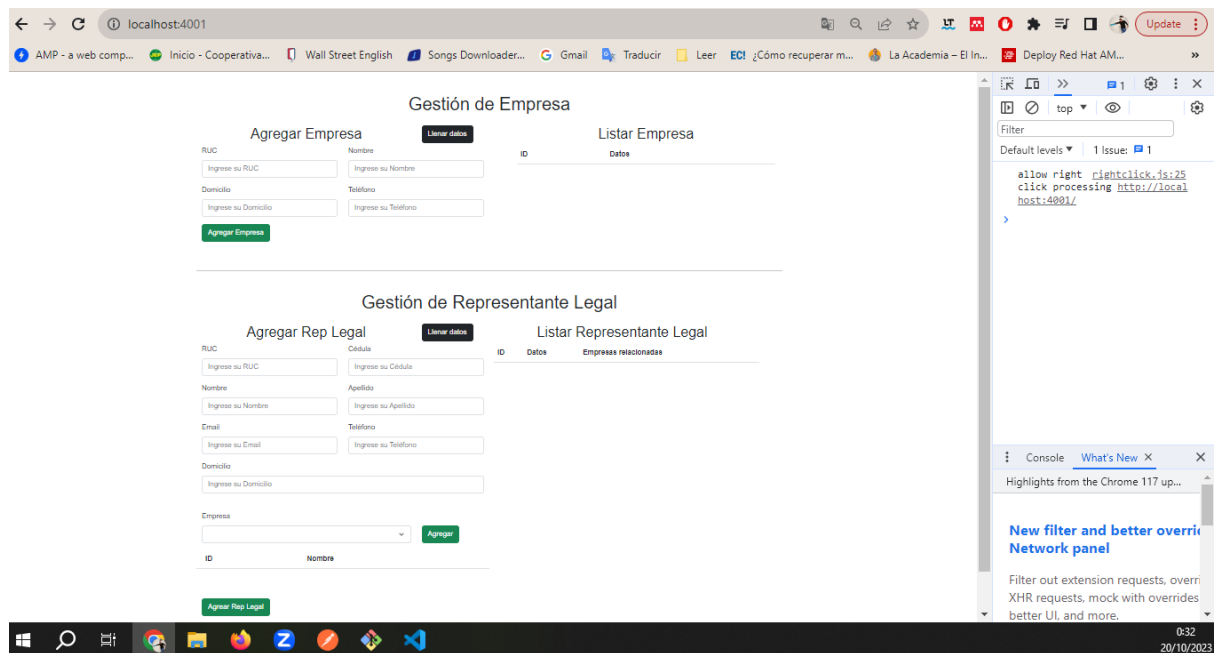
localhost:4001

Update

AMP - a web comp... Inicio - Cooperativa... Wall Street English Songs Downloader... Gmail Traducir Leer ¿Cómo recuperar m... La Academia – El In... Deploy Red Hat AM... »

Gestión de Empresa

Agregar Empresa

Llenar datos

Listar Empresa

| ID | Datos |
|---|---|

RUC
Ingrese su RUC

Nombre
Ingrese su Nombre

Domicilio
Ingrese su Domicilio

Teléfono
Ingrese su Teléfono

Agregar Empresa

Gestión de Representante Legal

Agregar Rep Legal

Llenar datos

Listar Representante Legal

| ID | Datos | Empresas relacionadas |
|---|---|---|

RUC
Ingrese su RUC

Cédula
Ingrese su Cédula

Nombre
Ingrese su Nombre

Apellido
Ingrese su Apellido

Email
Ingrese su Email

Teléfono
Ingrese su Teléfono

Domicilio
Ingrese su Domicilio

Empresa

Agregar

| ID | Nombre |
|---|---|

Agregar Rep Legal

top

Filter

Default levels ▼ 1 Issue: 1

allow right rightclick.js:25
click processing http://localhost:4001/

Console What's New ✕

Highlights from the Chrome 117 up...

New filter and better overri
Network panel

Filter out extension requests, overri
XHR requests, mock with overrides
better UI, and more.

0:32
20/10/2023